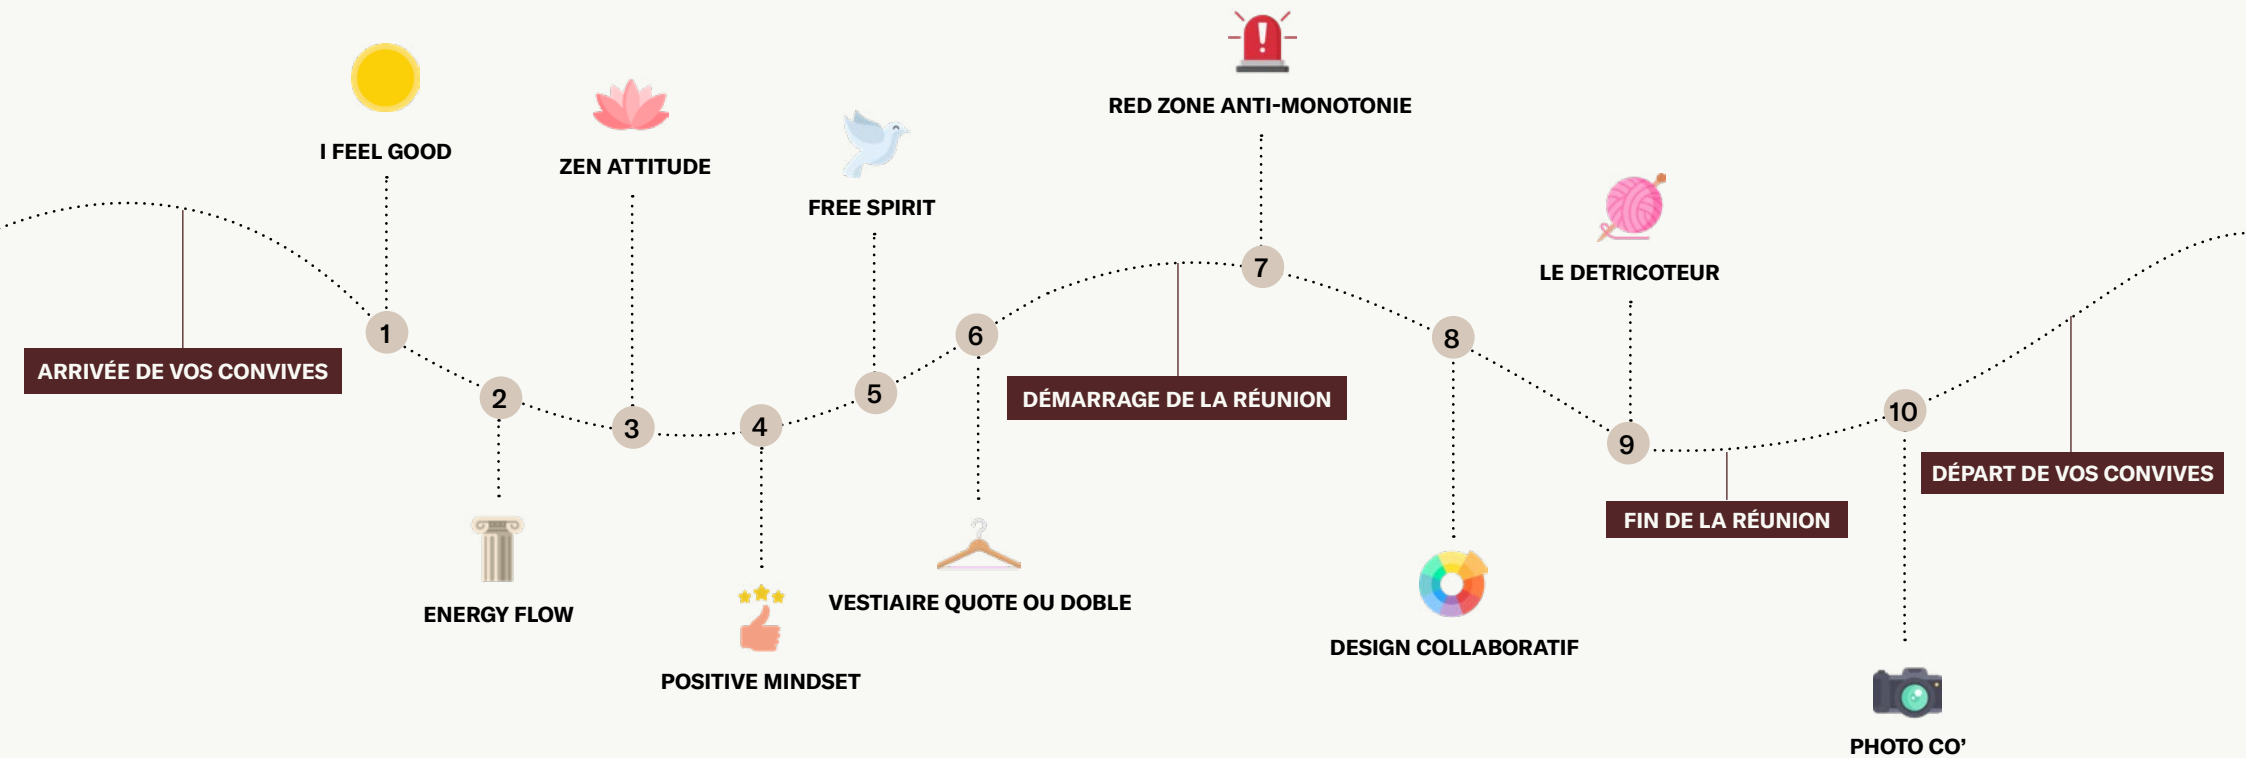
RED ZONE ANTI-MONOTONIE

I FEEL GOOD

ZEN ATTITUDE

FREE SPIRIT

LE DETRICOTEUR

ARRIVÉE DE VOS CONVIVES

1

2

3

4

5

6

7

8

9

10

DÉMARRAGE DE LA RÉUNION

DÉPART DE VOS CONVIVES

FIN DE LA RÉUNION

ENERGY FLOW

VESTIAIRE QUOTE OU DOBLE

DESIGN COLLABORATIF

POSITIVE MINDSET

PHOTO CO’